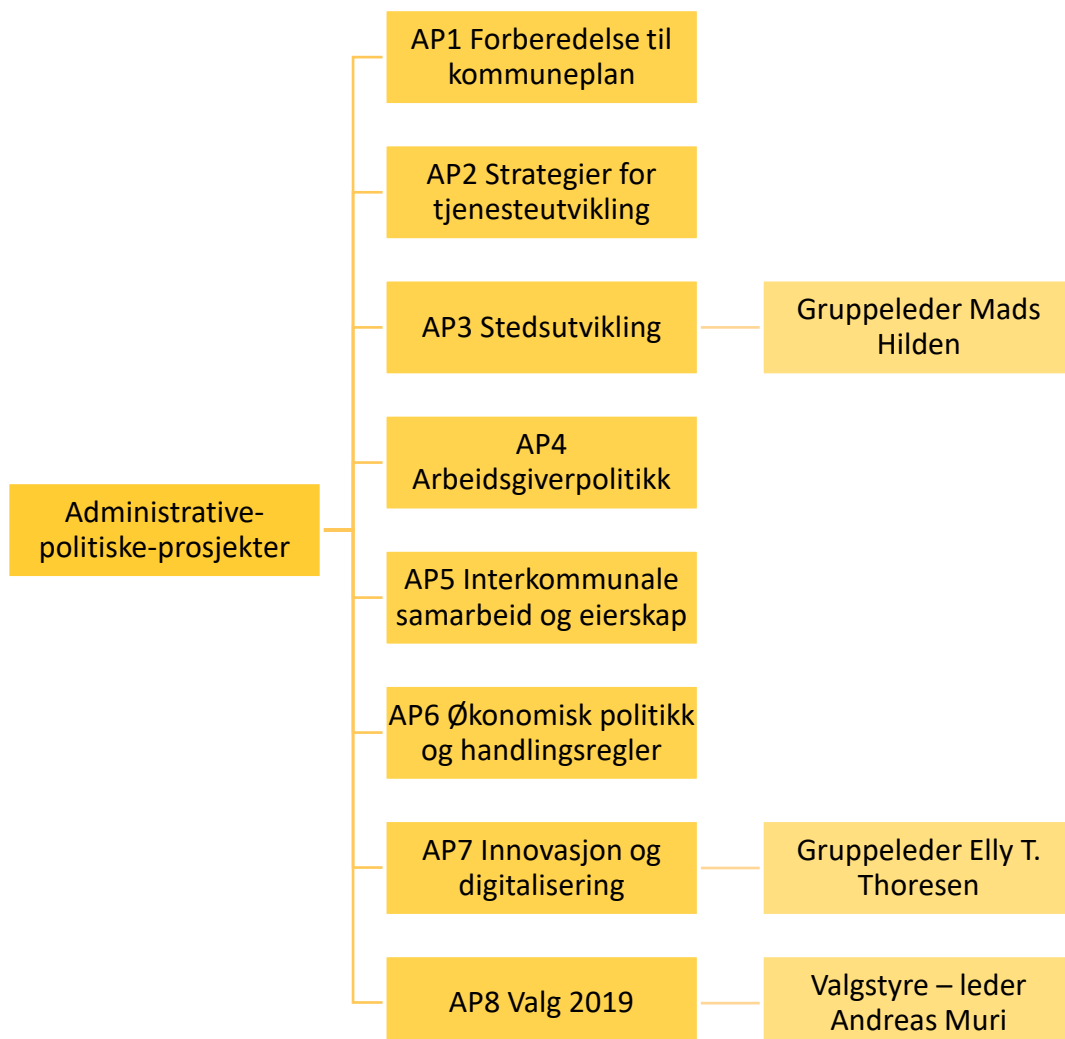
Administrative-politiske-prosjekter

AP1 Forberedelse til kommuneplan

AP2 Strategier for tjenesteutvikling

AP3 Stedsutvikling

Gruppeleder Mads Hilden

AP4 Arbeidsgiverpolitikk

AP5 Interkommunale samarbeid og eierskap

AP6 Økonomisk politikk og handlingsregler

AP7 Innovasjon og digitalisering

Gruppeleder Elly T. Thoresen

AP8 Valg 2019

Valgstyre – leder Andreas Muri